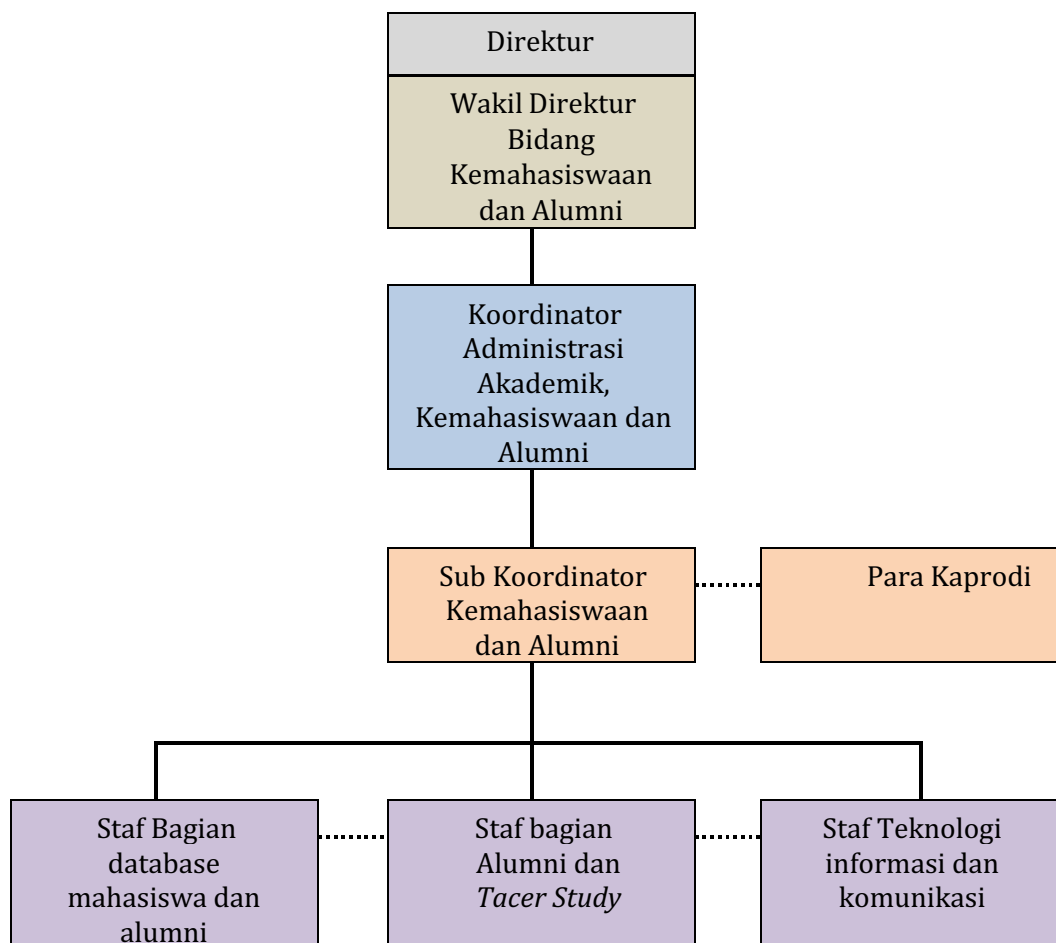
Direktur

Wakil Direktur Bidang Kemahasiswaan dan Alumni

Koordinator Administrasi Akademik, Kemahasiswaan dan Alumni

Sub Koordinator Kemahasiswaan dan Alumni

Para Kaprodi

Staf Bagian database mahasiswa dan alumni

Staf bagian Alumni dan *Tacer Study*

Staf Teknologi informasi dan komunikasi